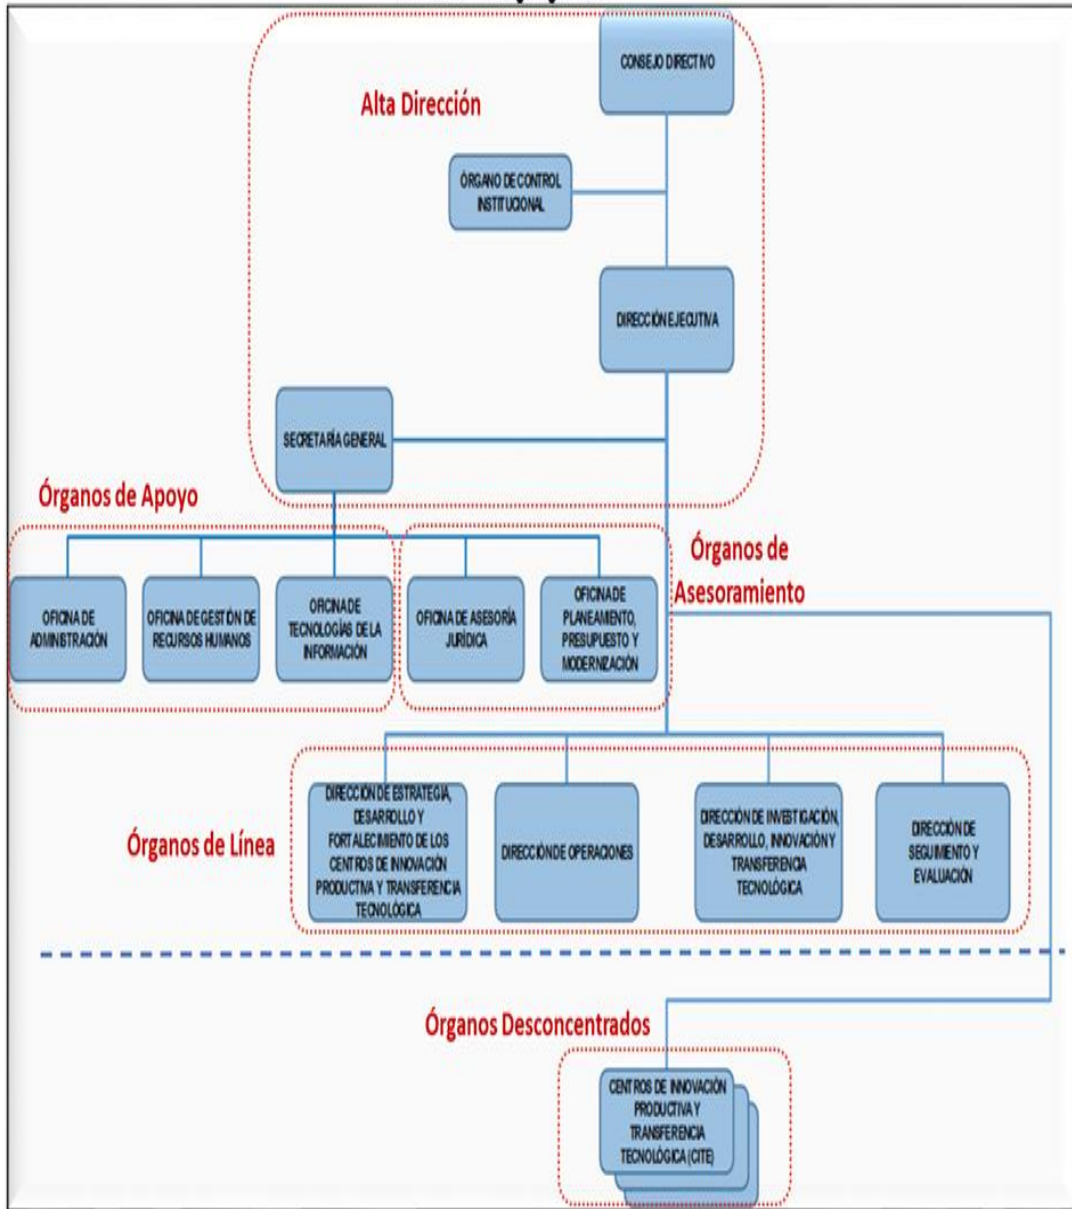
Alta Dirección

CONSEJO DIRECTIVO

ÓRGANO DE CONTROL INSTITUCIONAL

DIRECCIÓN EJECUTIVA

SECRETARÍA GENERAL

Órganos de Apoyo

Órganos de Asesoramiento

OFICINA DE ADMINISTRACIÓN

OFICINA DE GESTIÓN DE RECURSOS HUMANOS

OFICINA DE TECNOLOGÍAS DE LA INFORMACIÓN

OFICINA DE ASESORÍA JURÍDICA

OFICINA DE PLANEAMIENTO, PRESUPUESTO Y MODERNIZACIÓN

Órganos de Línea

DIRECCIÓN DE ESTRATEGIA, DESARROLLO Y FORTALECIMIENTO DE LOS CENTROS DE INNOVACIÓN PRODUCTIVA Y TRANSFERENCIA TECNOLÓGICA

DIRECCIÓN DE OPERACIONES

DIRECCIÓN DE INVESTIGACIÓN, DESARROLLO, INNOVACIÓN Y TRANSFERENCIA TECNOLÓGICA

DIRECCIÓN DE SEGUIMIENTO Y EVALUACIÓN

Órganos Desconcentrados

CENTROS DE INNOVACIÓN PRODUCTIVA Y TRANSFERENCIA TECNOLÓGICA (CITE)